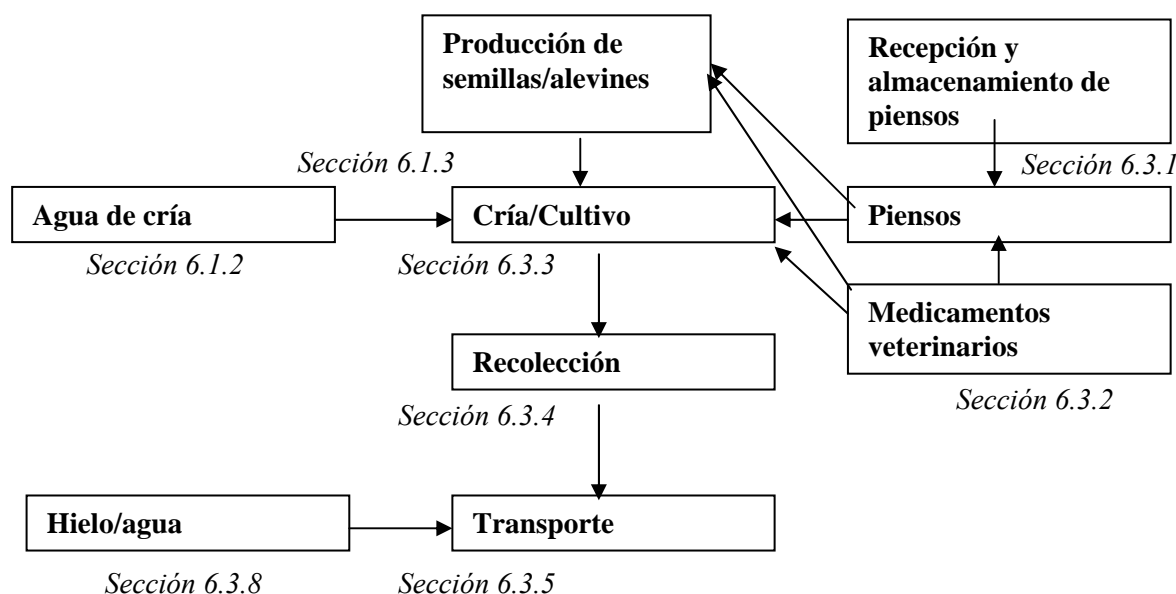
Producción de semillas/alevines

Recepción y almacenamiento de piensos

Sección 6.1.3

Sección 6.3.1

Agua de cría

Cría/Cultivo

Piensos

Sección 6.1.2

Sección 6.3.3

Medicamentos veterinarios

Recolección

Sección 6.3.2

Sección 6.3.4

Hielo/agua

Transporte

Sección 6.3.8

Sección 6.3.5